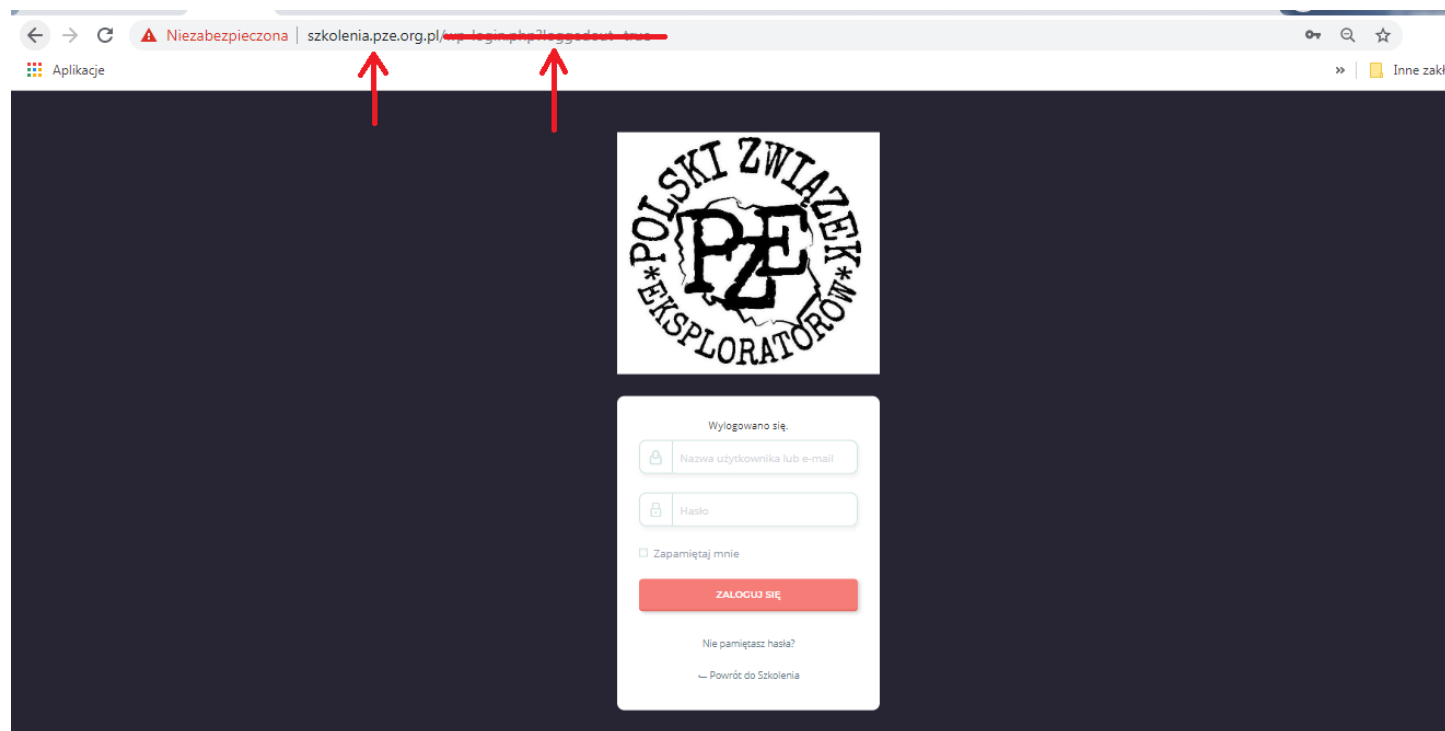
Niezabezpieczona | szkolenia.pze.org.pl/wp-login.php?loggedout=true

Aplikacje

Inne zakł

POLSKI ZWIĄZEK * EKSPLORATORÓW *

PZE

Wylogowano się.

Nazwa użytkownika lub e-mail

Hasło

Zapamiętaj mnie

ZALOGUJ SIĘ

Nie pamiętasz hasła?

← Powrót do Szkolenia